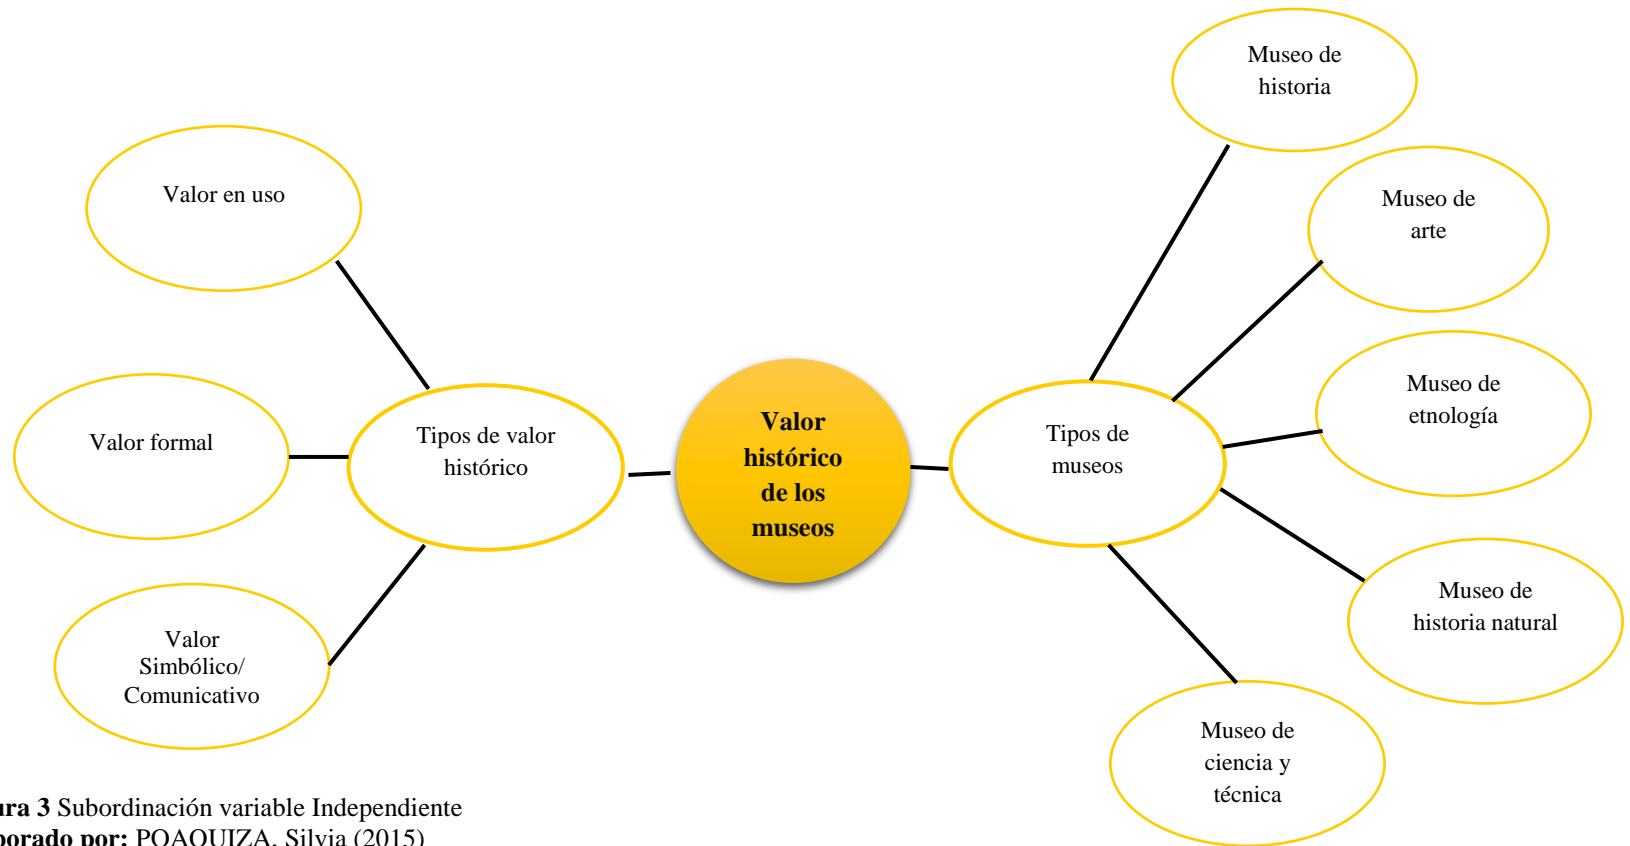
Valor en uso

Valor formal

Valor Simbólico/ Comunicativo

Tipos de valor histórico

**Valor histórico de los museos**

Tipos de museos

Museo de historia

Museo de arte

Museo de etnología

Museo de historia natural

Museo de ciencia y técnica

**ura 3** Subordinación variable Independiente
**porado por:** POAQUIZA, Silvia (2015)